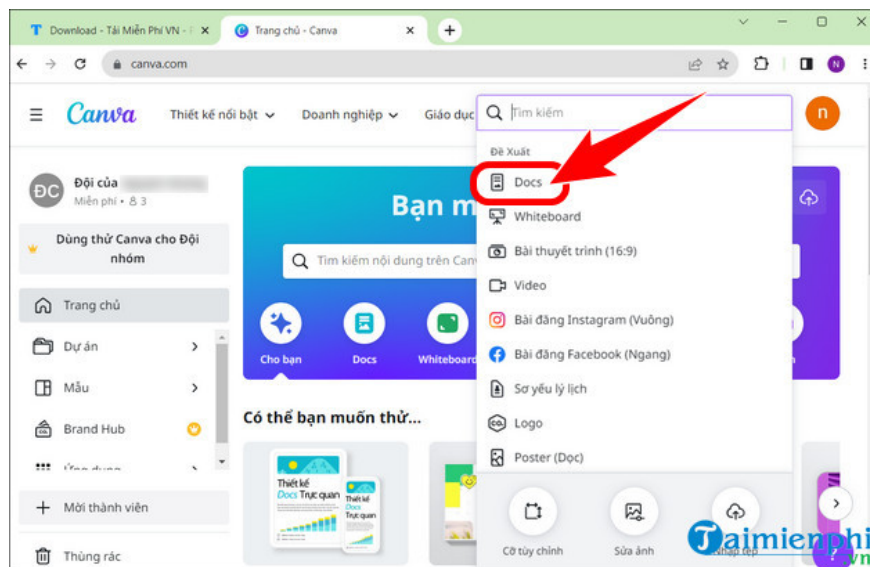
Download - Tải Miễn Phí VN - ×
Trang chủ - Canva ×
+

canva.com

N

Canva
Thiết kế nổi bật
Doanh nghiệp
Giáo dục
Tìm kiếm
n

ĐC
Đội của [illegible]
Miễn phí • 3

Dùng thử Canva cho Đội nhóm

Trang chủ
Dự án
Mẫu
Brand Hub
Ứng dụng
Mời thành viên
Thùng rác

Bạn m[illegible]
Tìm kiếm nội dung trên Canv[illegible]
Cho bạn
Docs
Whiteboard

Có thể bạn muốn thử...

Thiết kế Docs Trực quan
Thiết kế Docs Trực quan

Đề Xuất
Docs
Whiteboard
Bài thuyết trình (16:9)
Video
Bài đăng Instagram (Vuông)
Bài đăng Facebook (Ngang)
Sơ yếu lý lịch
Logo
Poster (Dọc)

Cỡ tùy chỉnh
Sửa ảnh
Nhập tệp

Taimienphi.vn